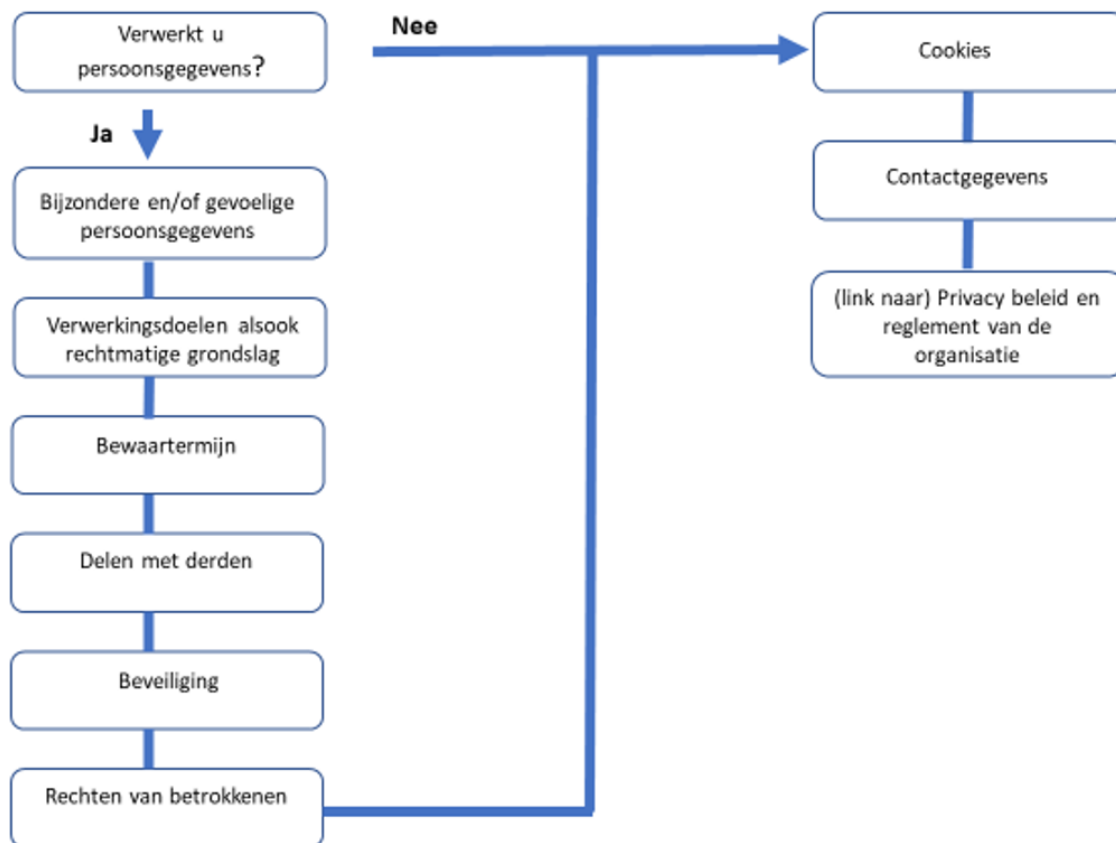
Verwerkt u persoonsgegevens?

Nee

Cookies

Ja

Contactgegevens

Bijzondere en/of gevoelige persoonsgegevens

(link naar) Privacy beleid en reglement van de organisatie

Verwerkingsdoelen alsook rechtmatige grondslag

Bewaartermijn

Delen met derden

Beveiliging

Rechten van betrokkenen